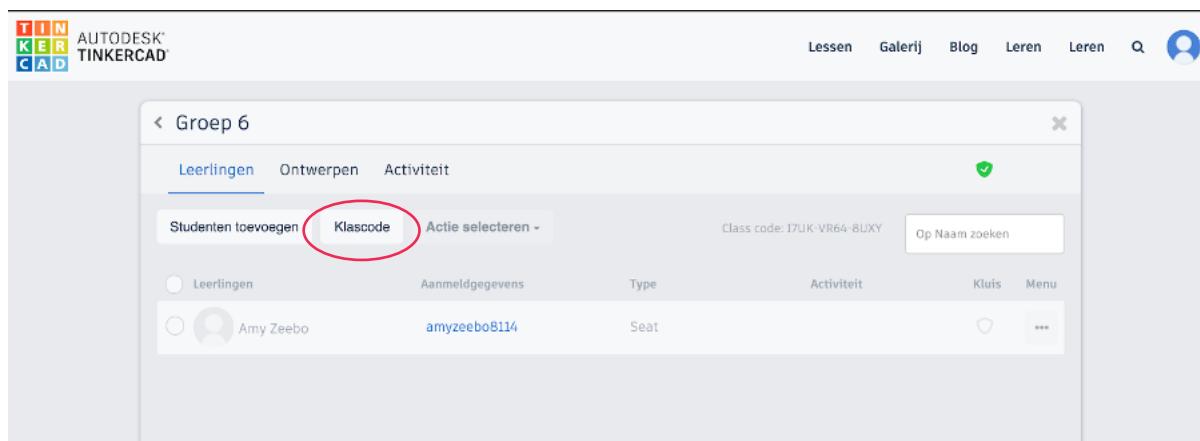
TIN
KER
CAD
AUTODESK®
TINKERCAD®

Lessen Galerij Blog Leren Leren

< Groep 6

Leerlingen Ontwerpen Activiteit

Studenten toevoegen Klascode Actie selecteren ▾ Class code: I7UK-VR64-8UXY Op Naam zoeken

| Leerlingen | Aanmeldgegevens | Type | Activiteit | Kluis | Menu |
|---|---|---|---|---|---|
| Amy Zeebo | amyzeebo8114 | Seat | | | ••• |